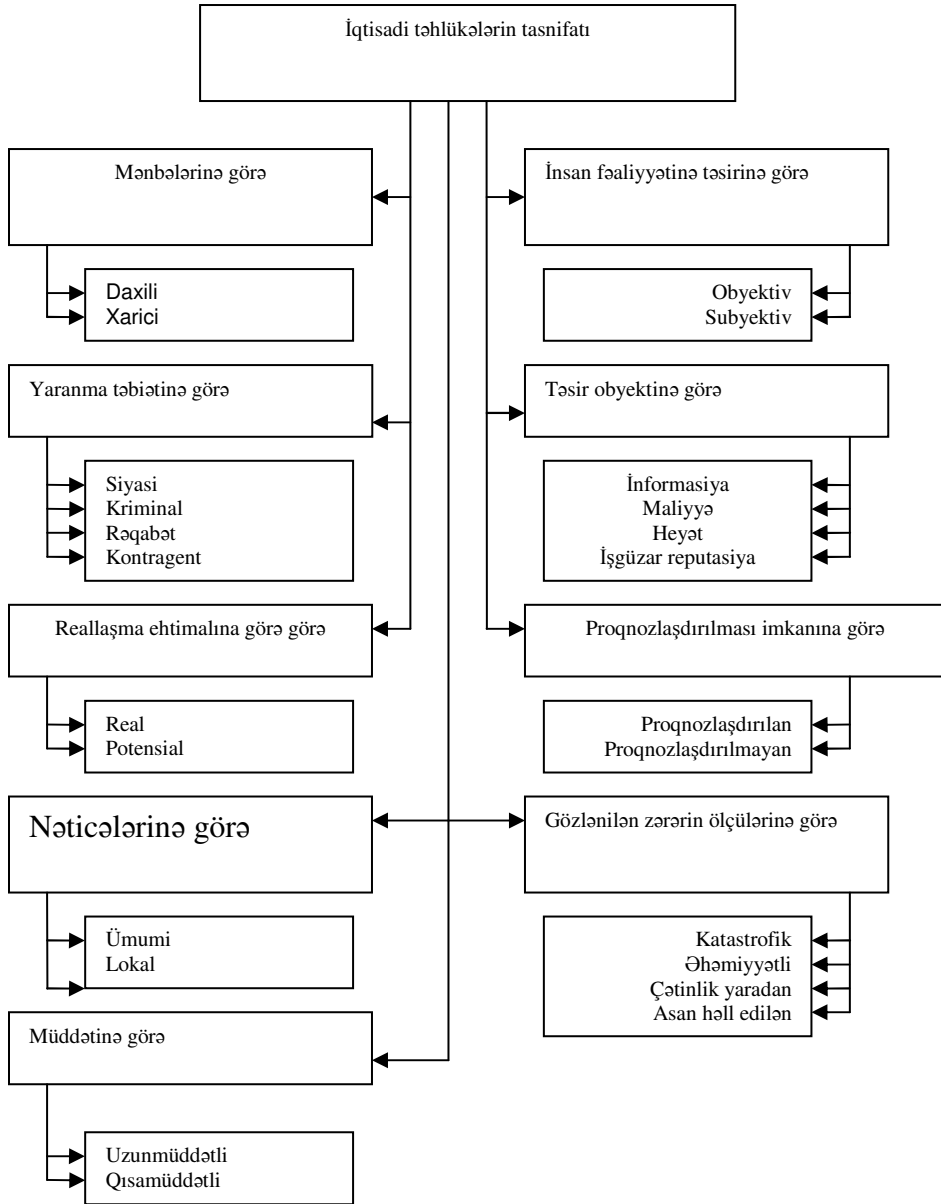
İqtisadi təhlükələrin tasnifatı

Mənbələrinə görə

Daxili
Xarici

Yaranma təbiətinə görə

Siyasi
Kriminal
Rəqabət
Kontragent

Reallaşma ehtimalına görə görə

Real
Potensial

Nəticələrinə görə

Ümumi
Lokal

Müddətinə görə

Uzunmüddətli
Qısamüddətli

İnsan fəaliyyətinə təsirinə görə

Obyektiv
Subyektiv

Təsir obyektinə görə

İnformasiya
Maliyyə
Heyət
İşgüzar reputasiya

Proqnozlaşdırılması imkanına görə

Proqnozlaşdırılan
Proqnozlaşdırılmayan

Gözlənilən zərərin ölçülərinə görə

Katastrofik
Əhəmiyyətli
Çətinlik yaradan
Asan həll edilən